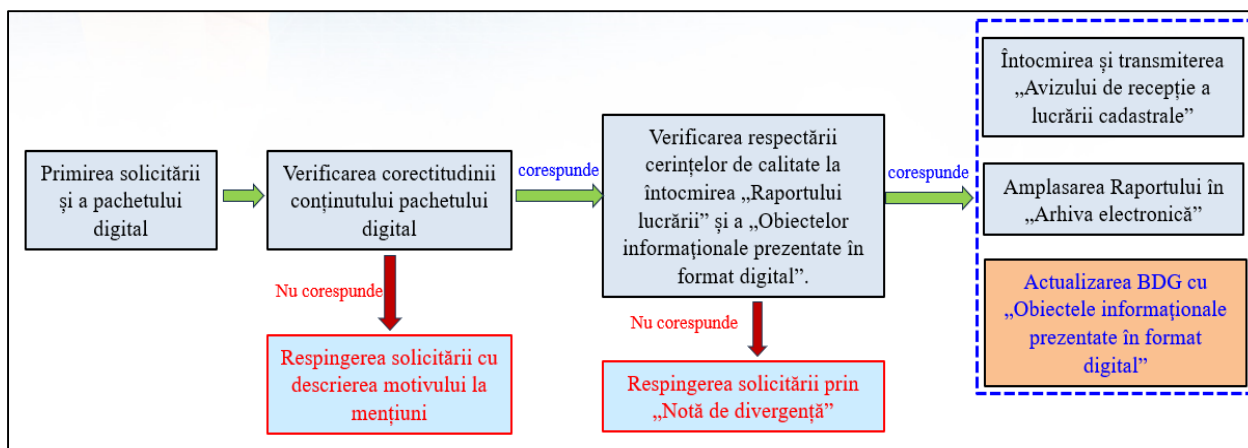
Primirea solicitării și a pachetului digital

Verificarea corectitudinii conținutului pachetului digital

corespunde

Nu corespunde

Respingerea solicitării cu descrierea motivului la mențiuni

Verificarea respectării cerințelor de calitate la întocmirea „Raportului lucrării” și a „Obiectelor informaționale prezentate în format digital”.

Nu corespunde

Respingerea solicitării prin „Notă de divergență”

corespunde

Întocmirea și transmiterea „Avizului de recepție a lucrării cadastrale”

Amplasarea Raportului în „Arhiva electronică”

Actualizarea BDG cu „Obiectele informaționale prezentate în format digital”